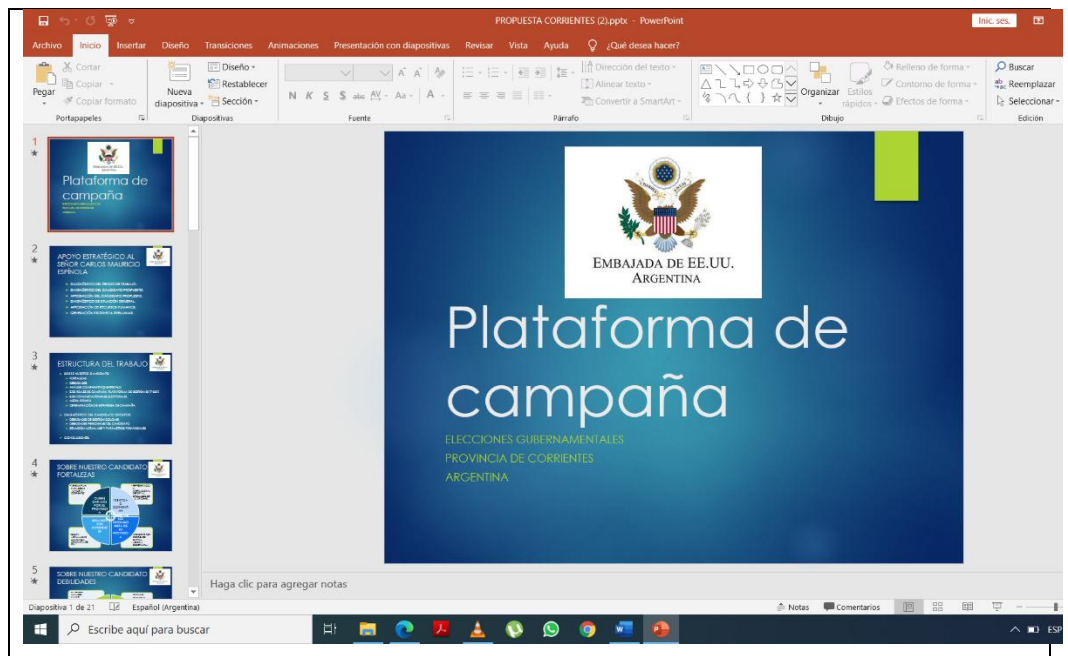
PROPUESTA CORRIENTES (2).pptx - PowerPoint

Inic. ses.

Archivo Inicio Insertar Diseño Transiciones Animaciones Presentación con diapositivas Revisar Vista Ayuda ¿Qué desea hacer?

Cortar
Copiar
Copiar formato
Pegar
Portapapeles

Nueva diapositiva
Diseño
Restablecer
Sección
Diapositivas

N K S S abc AV Aa A
Fuente

Dirección del texto
Alinear texto
Convertir a SmartArt
Párrafo

Organizar
Estilos rápidos
Relleno de forma
Contorno de forma
Efectos de forma
Dibujo

Buscar
Reemplazar
Seleccionar
Edición

1
Plataforma de campaña

2
APOYO ESTRATÉGICO AL SEÑOR CARLOS MAURICIO ESPÍNOLA

3
ESTRUCTURA DEL TRABAJO

4
SOBRE NUESTRO CANDIDATO FORTALEZAS

5
SOBRE NUESTRO CANDIDATO DEBILIDADES

EMBAJADA DE EE.UU.
ARGENTINA

Plataforma de campaña

ELECCIONES GUBERNAMENTALES
PROVINCIA DE CORRIENTES
ARGENTINA

Haga clic para agregar notas

Diapositiva 1 de 21 Español (Argentina)
Notas Comentarios

Escribe aquí para buscar
ESP